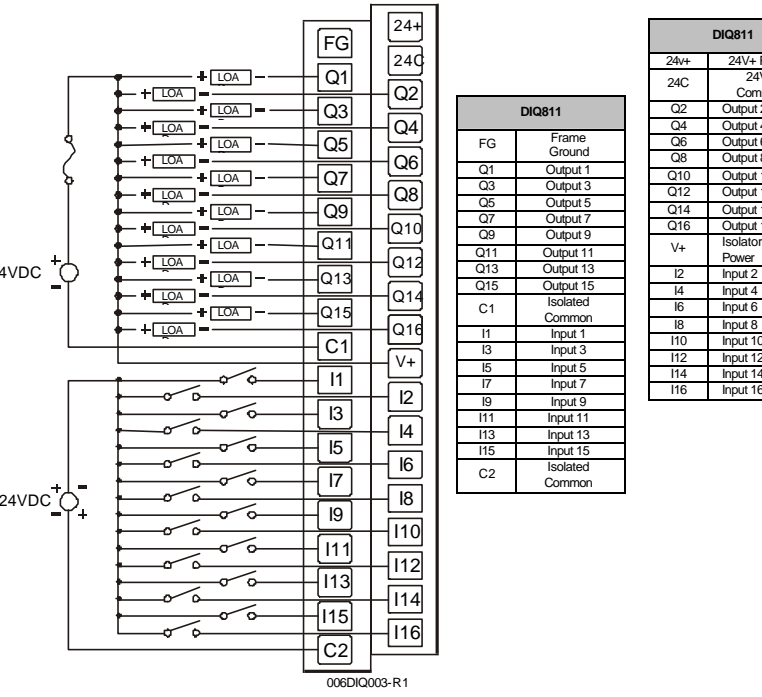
FG
24+
24C
Q1
Q2
Q3
Q4
Q5
Q6
Q7
Q8
Q9
Q10
Q11
Q12
Q13
Q14
Q15
Q16
C1
V+
I1
I2
I3
I4
I5
I6
I7
I8
I9
I10
I11
I12
I13
I14
I15
I16
C2

LOA
LOA
LOA
LOA
LOA
LOA
LOA
LOA
LOA
LOA
LOA
LOA
LOA
LOA
LOA
LOA

24VDC + -
24VDC + - +

006DIQ003-R1

| DIQ811 | |
|---|---|
| FG | Frame Ground |
| Q1 | Output 1 |
| Q3 | Output 3 |
| Q5 | Output 5 |
| Q7 | Output 7 |
| Q9 | Output 9 |
| Q11 | Output 11 |
| Q13 | Output 13 |
| Q15 | Output 15 |
| C1 | Isolated Common |
| I1 | Input 1 |
| I3 | Input 3 |
| I5 | Input 5 |
| I7 | Input 7 |
| I9 | Input 9 |
| I11 | Input 11 |
| I13 | Input 13 |
| I15 | Input 15 |
| C2 | Isolated Common |

| DIQ811 | |
|---|---|
| 24v+ | 24V+ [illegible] |
| 24C | 24V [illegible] Com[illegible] |
| Q2 | Output 2 |
| Q4 | Output 4 |
| Q6 | Output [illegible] |
| Q8 | Output 8 |
| Q10 | Output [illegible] |
| Q12 | Output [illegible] |
| Q14 | Output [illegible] |
| Q16 | Output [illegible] |
| V+ | Isolator Power |
| I2 | Input 2 |
| I4 | Input 4 |
| I6 | Input 6 |
| I8 | Input 8 |
| I10 | Input 10 |
| I12 | Input 12 |
| I14 | Input 14 |
| I16 | Input 16 |